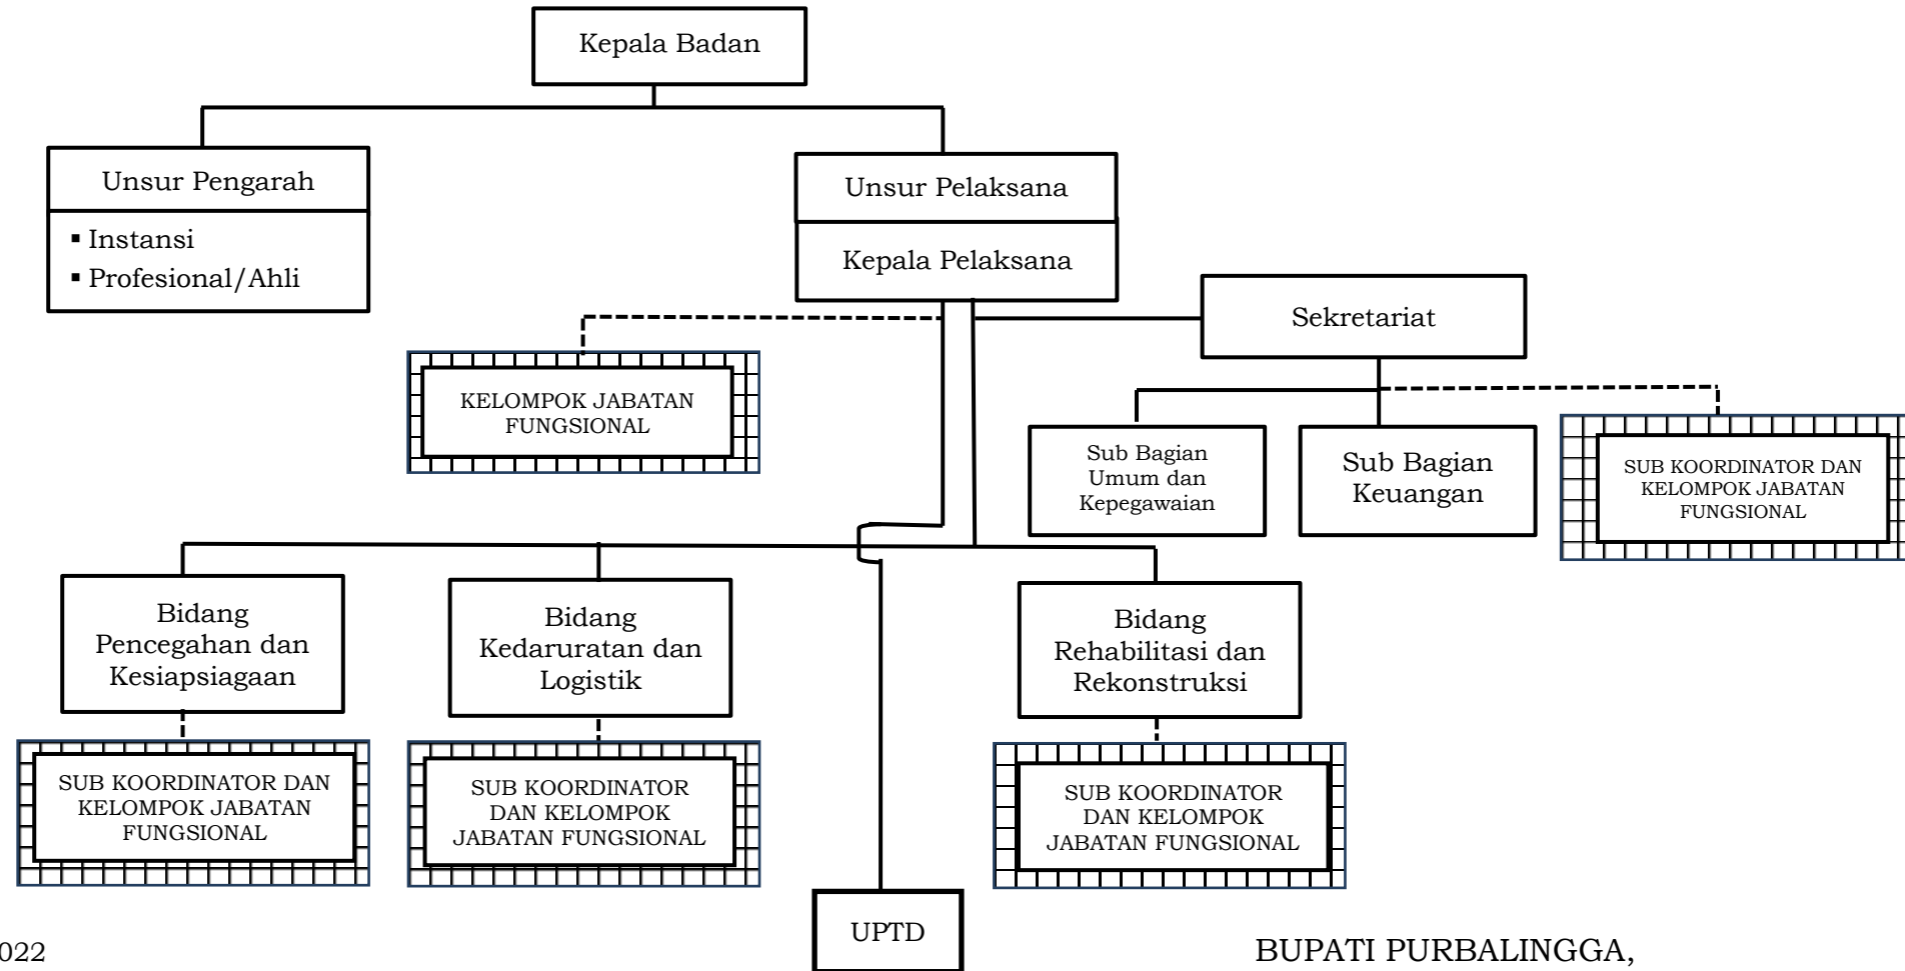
Kepala Badan

Unsur Pengarah

▪ Instansi
▪ Profesional/Ahli

Unsur Pelaksana

Kepala Pelaksana

KELOMPOK JABATAN FUNGSIONAL

Sekretariat

Sub Bagian Umum dan Kepegawaian

Sub Bagian Keuangan

SUB KOORDINATOR DAN KELOMPOK JABATAN FUNGSIONAL

Bidang Pencegahan dan Kesiapsiagaan

SUB KOORDINATOR DAN KELOMPOK JABATAN FUNGSIONAL

Bidang Kedaruratan dan Logistik

SUB KOORDINATOR DAN KELOMPOK JABATAN FUNGSIONAL

Bidang Rehabilitasi dan Rekonstruksi

SUB KOORDINATOR DAN KELOMPOK JABATAN FUNGSIONAL

UPTD

022

BUPATI PURBALINGGA,